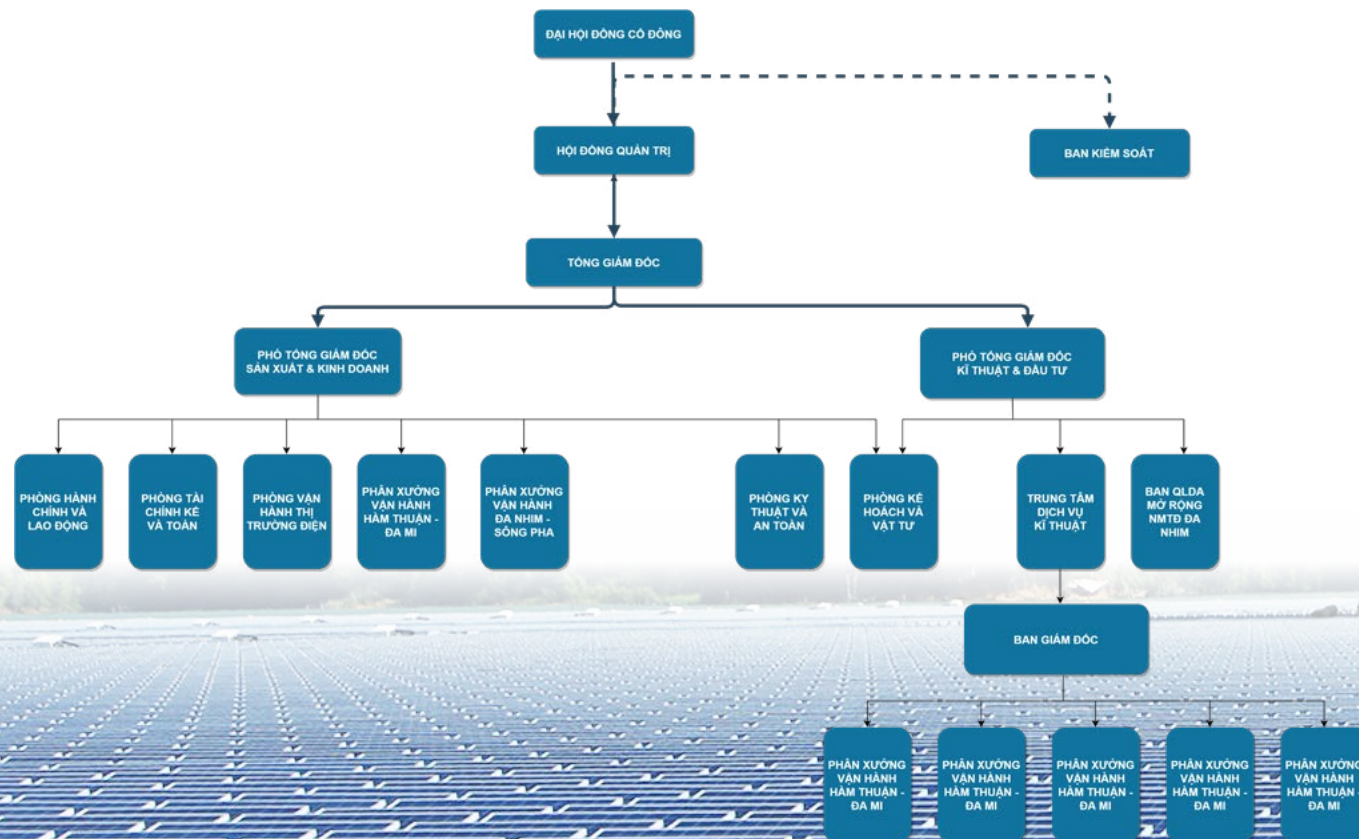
ĐẠI HỘI ĐỒNG CỔ ĐÔNG

HỘI ĐỒNG QUẢN TRỊ

BAN KIỂM SOÁT

TỔNG GIÁM ĐỐC

PHÓ TỔNG GIÁM ĐỐC SẢN XUẤT & KINH DOANH

PHÓ TỔNG GIÁM ĐỐC KĨ THUẬT & ĐẦU TƯ

PHÒNG HÀNH CHÍNH VÀ LAO ĐỘNG

PHÒNG TÀI CHÍNH KẾ VÀ TOÁN

PHÒNG VẬN HÀNH THỊ TRƯỜNG ĐIỆN

PHÂN XƯỞNG VẬN HÀNH HÀM THUẬN - ĐA MI

PHÂN XƯỞNG VẬN HÀNH ĐA NHIM - SÔNG PHA

PHÒNG KỸ THUẬT VÀ AN TOÀN

PHÒNG KẾ HOẠCH VÀ VẬT TƯ

TRUNG TÂM DỊCH VỤ KĨ THUẬT

BAN QLDA MỞ RỘNG NMTĐ ĐA NHIM

BAN GIÁM ĐỐC

PHÂN XƯỞNG VẬN HÀNH HÀM THUẬN - ĐA MI

PHÂN XƯỞNG VẬN HÀNH HÀM THUẬN - ĐA MI

PHÂN XƯỞNG VẬN HÀNH HÀM THUẬN - ĐA MI

PHÂN XƯỞNG VẬN HÀNH HÀM THUẬN - ĐA MI

PHÂN XƯỞNG VẬN HÀNH HÀM THUẬN - ĐA MI